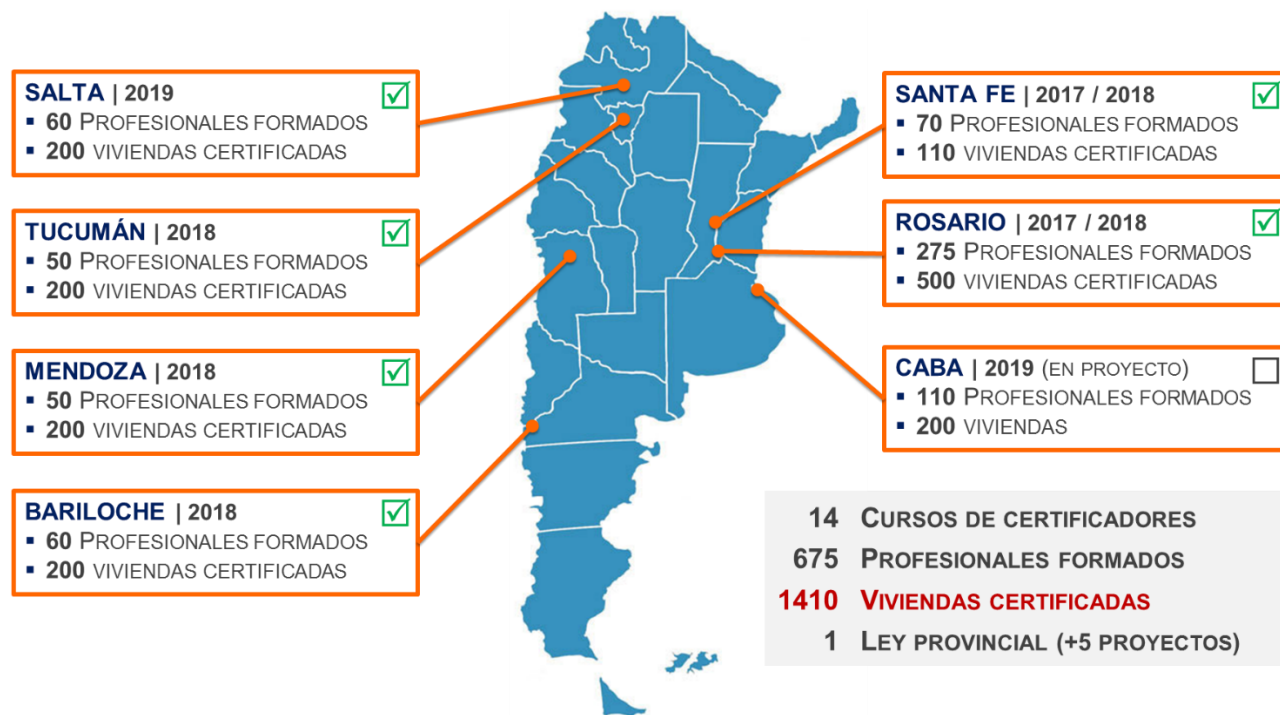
SALTA | 2019 ☑
▪ 60 PROFESIONALES FORMADOS
▪ 200 VIVIENDAS CERTIFICADAS

TUCUMÁN | 2018 ☑
▪ 50 PROFESIONALES FORMADOS
▪ 200 VIVIENDAS CERTIFICADAS

MENDOZA | 2018 ☑
▪ 50 PROFESIONALES FORMADOS
▪ 200 VIVIENDAS CERTIFICADAS

BARILOCHE | 2018 ☑
▪ 60 PROFESIONALES FORMADOS
▪ 200 VIVIENDAS CERTIFICADAS

SANTA FE | 2017 / 2018 ☑
▪ 70 PROFESIONALES FORMADOS
▪ 110 VIVIENDAS CERTIFICADAS

ROSARIO | 2017 / 2018 ☑
▪ 275 PROFESIONALES FORMADOS
▪ 500 VIVIENDAS CERTIFICADAS

CABA | 2019 (EN PROYECTO) ☐
▪ 110 PROFESIONALES FORMADOS
▪ 200 VIVIENDAS

14 CURSOS DE CERTIFICADORES
675 PROFESIONALES FORMADOS
1410 VIVIENDAS CERTIFICADAS
1 LEY PROVINCIAL (+5 PROYECTOS)